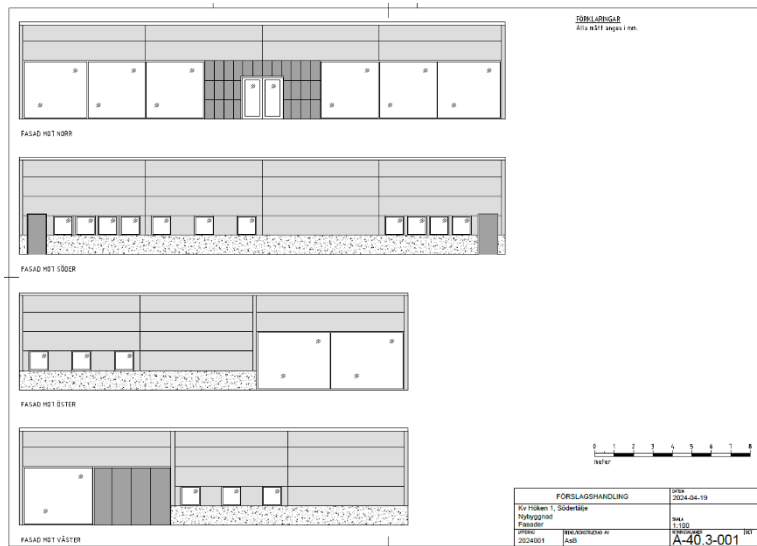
FÖRKLARINGAR
Alla mått anges i mm.

FASAD MOT NORR

FASAD MOT SÖDER

FASAD MOT ÖSTER

FASAD MOT VÄSTER

0 1 2 3 4 5 6 7 8
meter

FÖRSLAGSHANDLING
DATUM
2024-04-19
Kv Höken 1, Södertälje
Nybyggnad
Fasader
SKALA
1:100
UPPDRAG
2024001
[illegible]
AsB
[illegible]
A-40.3-001
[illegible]